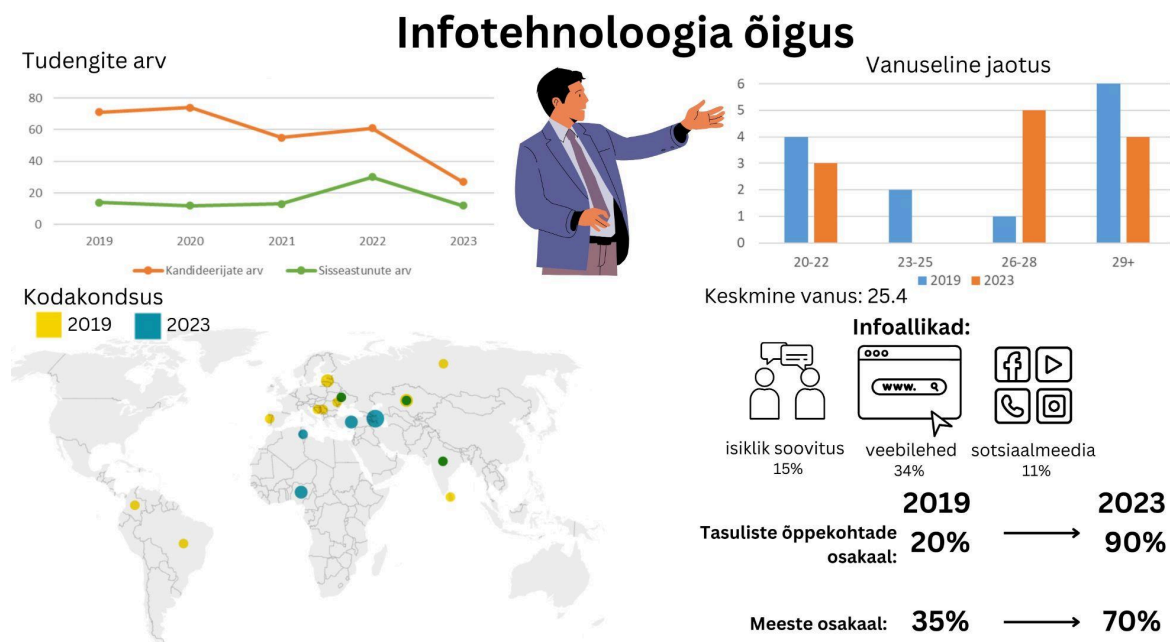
Infotehnoloogia õigus

Tudengite arv

80
60
40
20
0
2019 2020 2021 2022 2023
Kandideerijate arv Sisseastunute arv

Vanuseline jaotus

6
5
4
3
2
1
0
20-22 23-25 26-28 29+
2019 2023

Kodakondsus
2019 2023

Keskmine vanus: 25.4

Infoallikad:

www.

isiklik soovitus
15%

veebilehed
34%

sotsiaalmeedia
11%

2019 2023

Tasuliste õppekohtade osakaal: 20% → 90%

Meeste osakaal: 35% → 70%